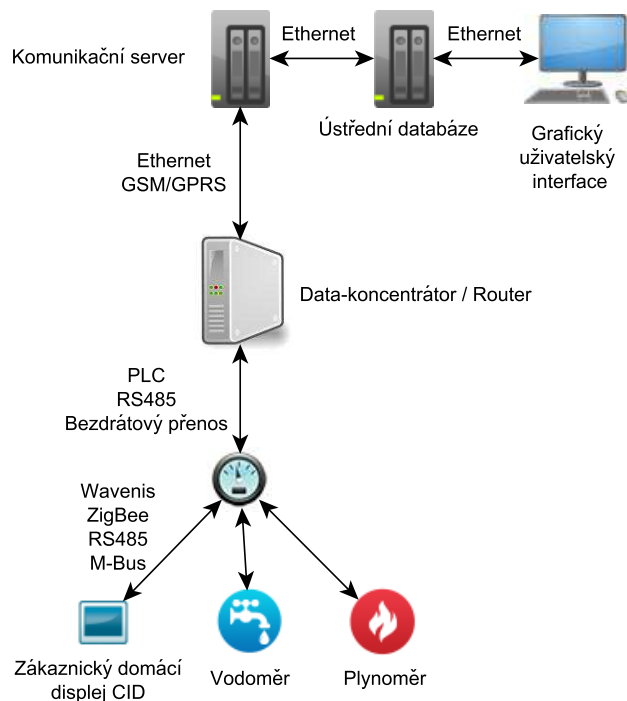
Komunikační server

Ethernet

Ethernet

Ústřední databáze

Grafický uživatelský interface

Ethernet
GSM/GPRS

Data-koncentrátor / Router

PLC
RS485
Bezdrátový přenos

Wavenis
ZigBee
RS485
M-Bus

Zákaznický domácí displej CID

Vodoměr

Plynoměr